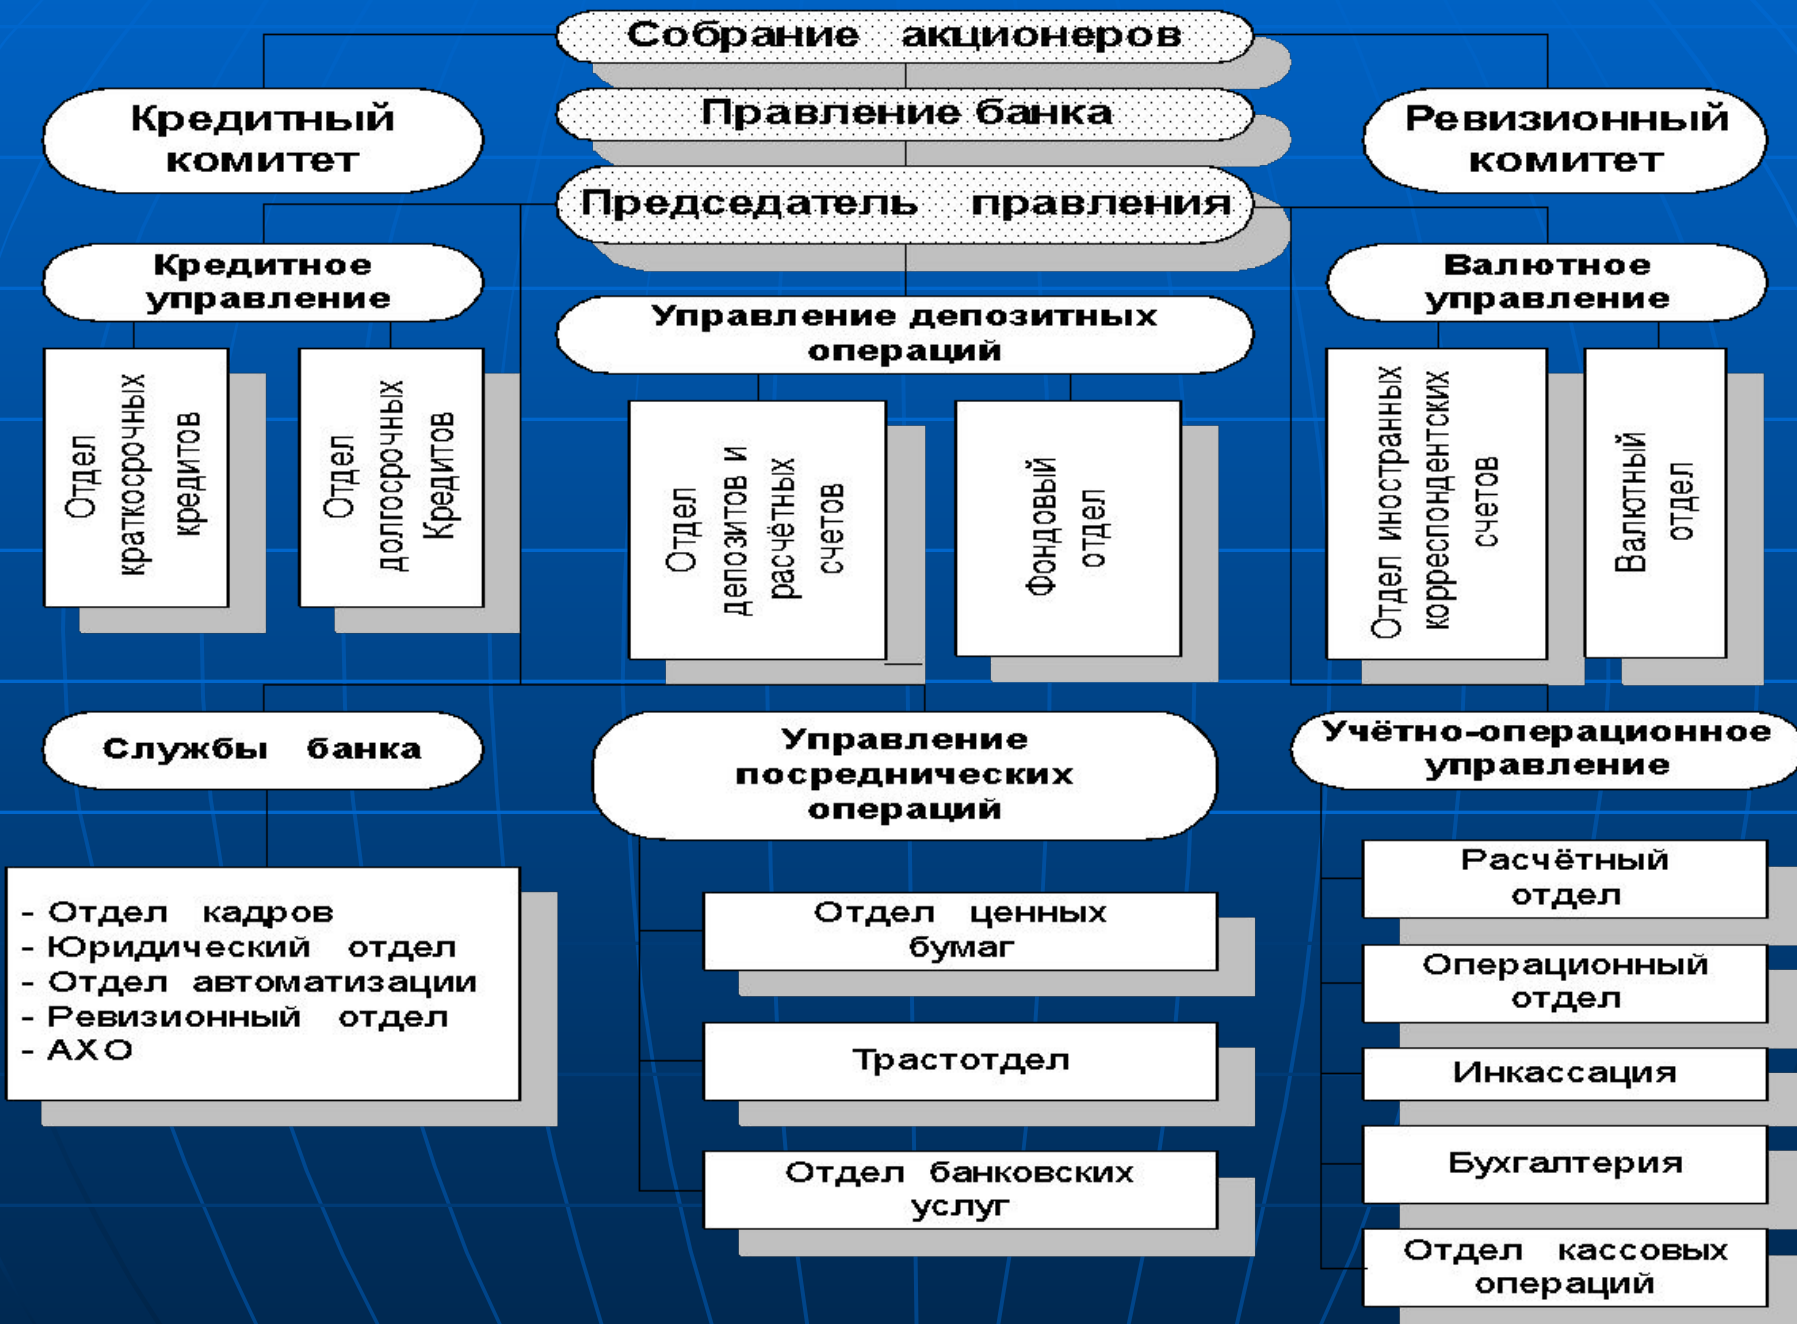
Собрание акционеров

Кредитный комитет

Правление банка

Ревизионный комитет

Председатель правления

Кредитное управление

Управление депозитных операций

Валютное управление

Отдел краткосрочных кредитов

Отдел долгосрочных Кредитов

Отдел депозитов и расчётных счетов

Фондовый отдел

Отдел иностранных корреспондентских счетов

Валютный отдел

Службы банка

Управление посреднических операций

Учётно-операционное управление

- Отдел кадров
- Юридический отдел
- Отдел автоматизации
- Ревизионный отдел
- АХО

Отдел ценных бумаг

Трастотдел

Отдел банковских услуг

Расчётный отдел

Операционный отдел

Инкассация

Бухгалтерия

Отдел кассовых операций